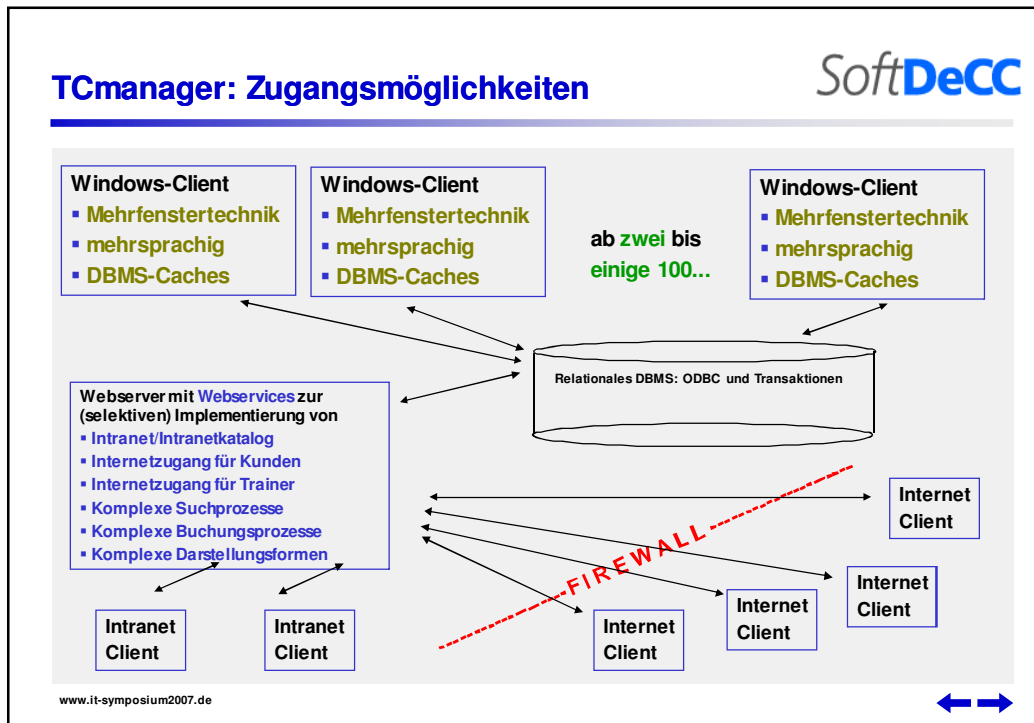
TCmanager: Zugangsmöglichkeiten

SoftDeCC

Windows-Client
- Mehrfenstertechnik
- mehrsprachig
- DBMS-Caches

Windows-Client
- Mehrfenstertechnik
- mehrsprachig
- DBMS-Caches

ab zwei bis einige 100...

Windows-Client
- Mehrfenstertechnik
- mehrsprachig
- DBMS-Caches

Relationales DBMS: ODBC und Transaktionen

Webserver mit Webservices zur (selektiven) Implementierung von
- Intranet/Intranetkatalog
- Internetzugang für Kunden
- Internetzugang für Trainer
- Komplexe Suchprozesse
- Komplexe Buchungsprozesse
- Komplexe Darstellungsformen

FIREWALL

Internet Client

Internet Client

Internet Client

Internet Client

Intranet Client

Intranet Client

www.it-symposium2007.de